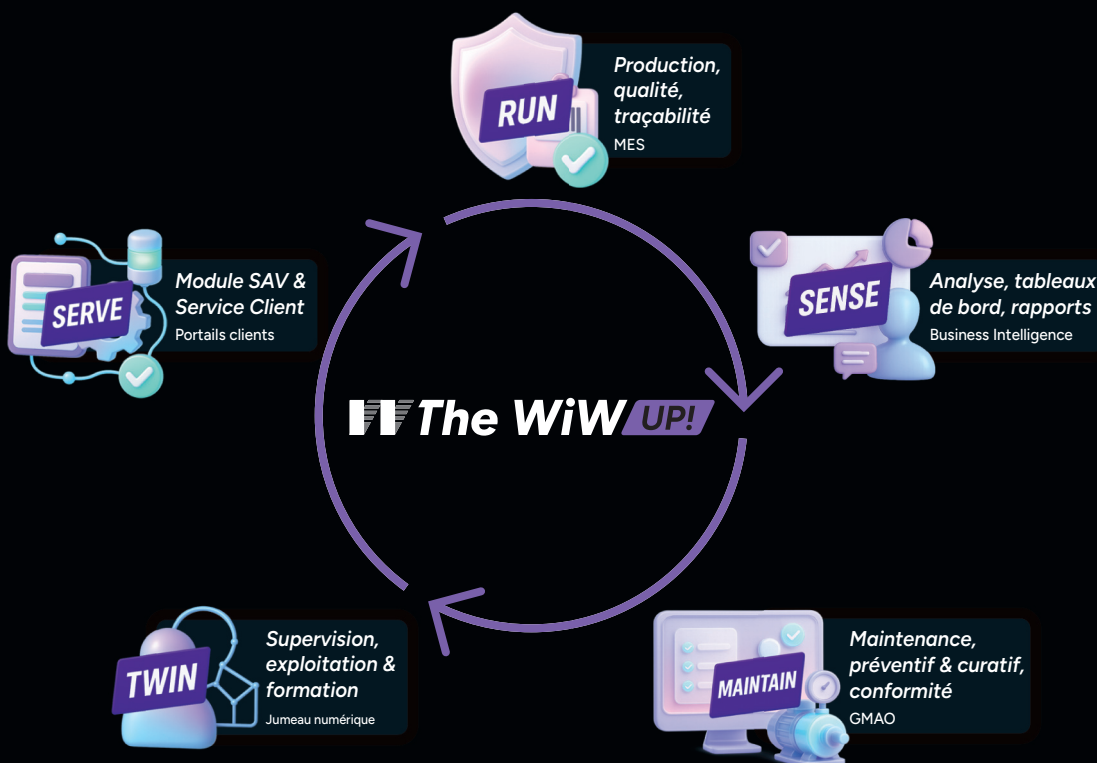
RUN

Production, qualité, traçabilité
MES

SENSE

Analyse, tableaux de bord, rapports
Business Intelligence

SERVE

Module SAV & Service Client
Portails clients

The WiW UP!

TWIN

Supervision, exploitation & formation
Jumeau numérique

MAINTAIN

Maintenance, préventif & curatif, conformité
GMAO